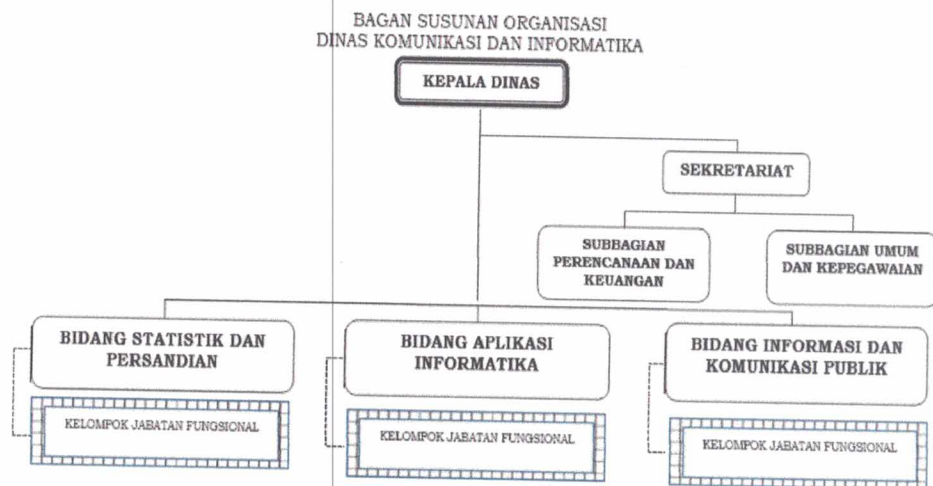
BAGAN SUSUNAN ORGANISASI
DINAS KOMUNIKASI DAN INFORMATIKA

KEPALA DINAS

SEKRETARIAT

SUBBAGIAN PERENCANAAN DAN KEUANGAN

SUBBAGIAN UMUM DAN KEPEGAWAIAN

BIDANG STATISTIK DAN PERSANDIAN

KELOMPOK JABATAN FUNGSIONAL

BIDANG APLIKASI INFORMATIKA

KELOMPOK JABATAN FUNGSIONAL

BIDANG INFORMASI DAN KOMUNIKASI PUBLIK

KELOMPOK JABATAN FUNGSIONAL